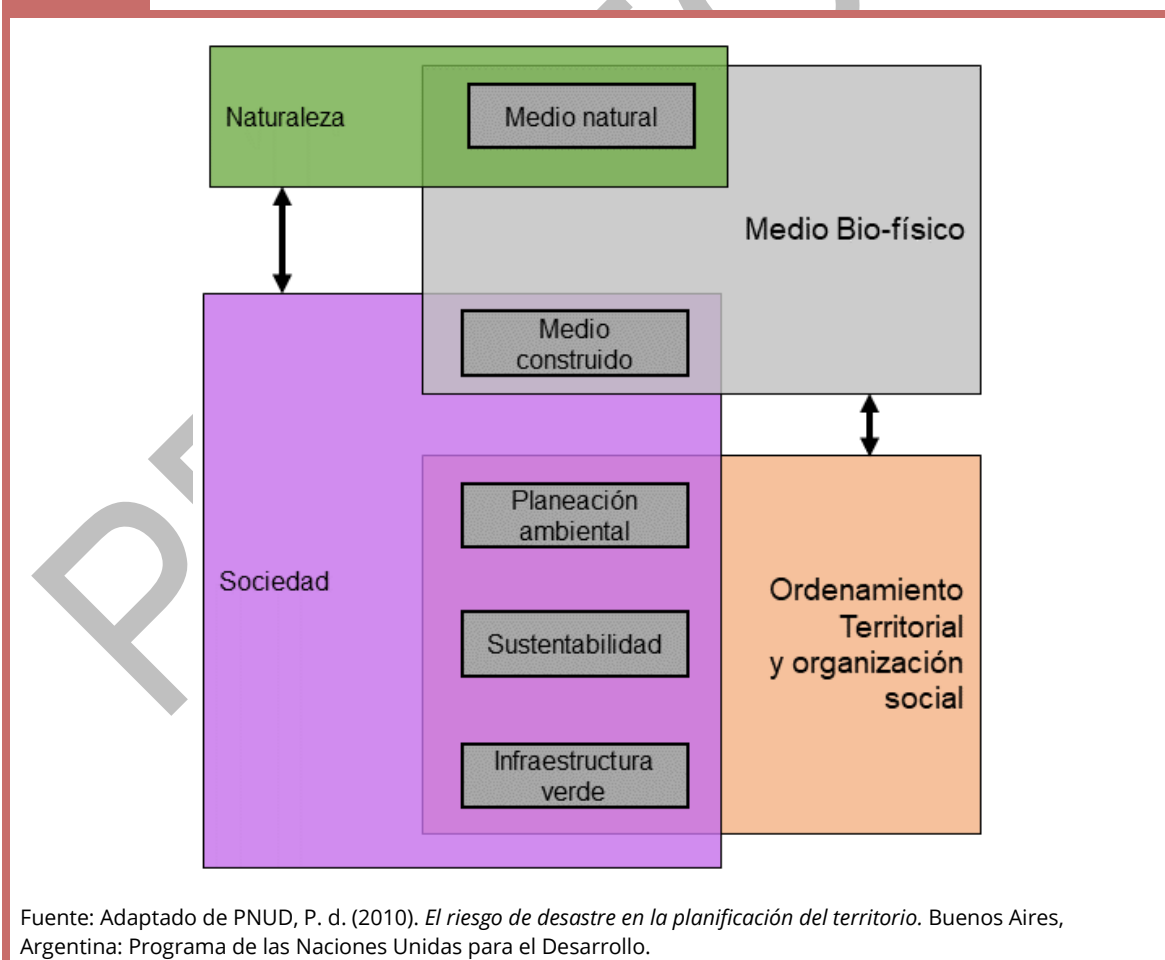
Naturaleza

Medio natural

Medio Bio-físico

Medio construido

Sociedad

Planeación ambiental

Sustentabilidad

Infraestructura verde

Ordenamiento Territorial y organización social

Fuente: Adaptado de PNUD, P. d. (2010). *El riesgo de desastre en la planificación del territorio.* Buenos Aires, Argentina: Programa de las Naciones Unidas para el Desarrollo.